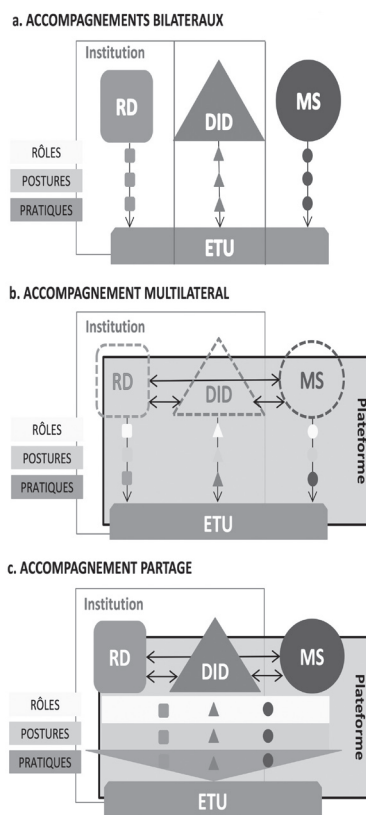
a. ACCOMPAGNEMENTS BILATERAUX

Institution

RD

DID

MS

RÔLES

POSTURES

PRATIQUES

ETU

b. ACCOMPAGNEMENT MULTILATERAL

Institution

RD

DID

MS

Plateforme

RÔLES

POSTURES

PRATIQUES

ETU

c. ACCOMPAGNEMENT PARTAGE

Institution

RD

DID

MS

Plateforme

RÔLES

POSTURES

PRATIQUES

ETU